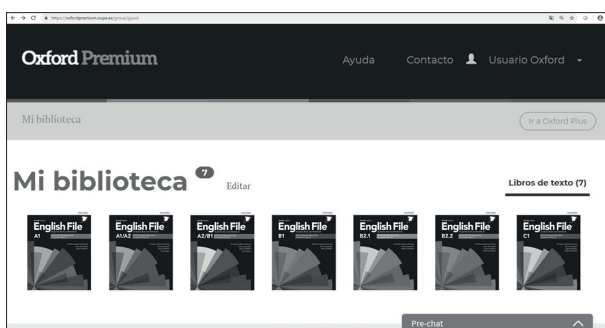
https://oxfordpremium.oupe.es/group/guest

Oxford Premium

Ayuda Contacto Usuario Oxford

Mi biblioteca

Ir a Oxford Plus

Mi biblioteca 7

Editar

Libros de texto (7)

English File A1

English File A1/A2

English File A2/B1

English File B1

English File B2.1

English File B2.2

English File C1

Pre-chat